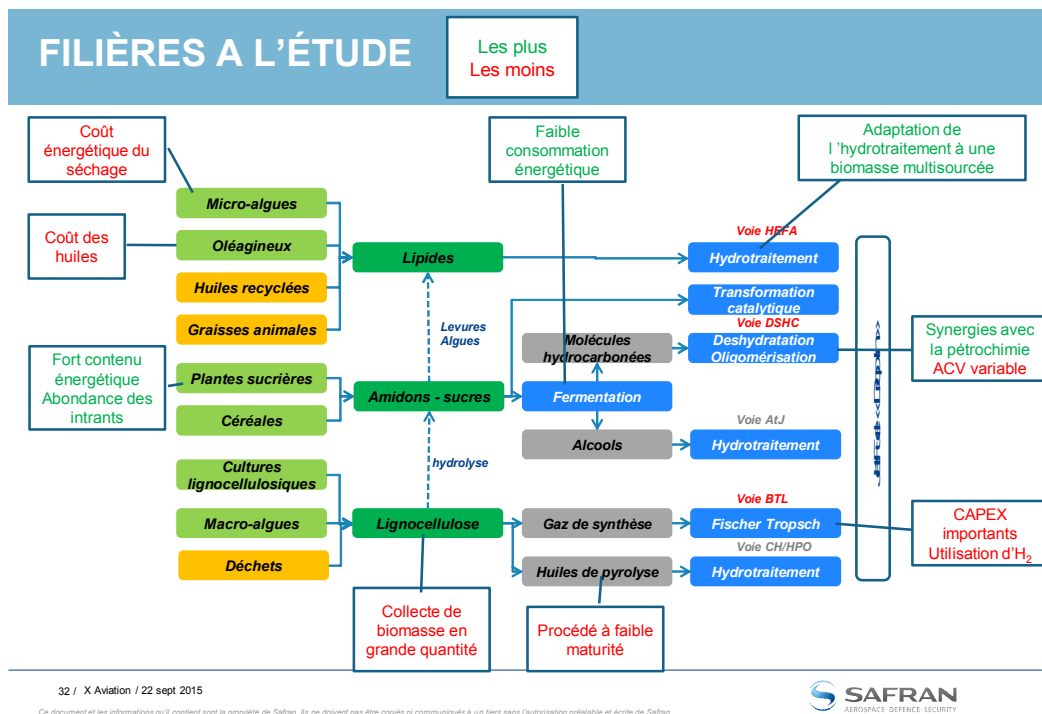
FILIÈRES A L’ÉTUDE

Les plus
Les moins

Coût énergétique du séchage

Coût des huiles

Fort contenu énergétique
Abondance des intrants

Faible consommation énergétique

Adaptation de l 'hydrotraitement à une biomasse multisourcée

Micro-algues
Oléagineux
Huiles recyclées
Graisses animales
Plantes sucrières
Céréales
Cultures lignocellulosiques
Macro-algues
Déchets

Lipides
Levures
Algues
Amidons - sucres
hydrolyse
Lignocellulose

Molécules hydrocarbonées
Fermentation
Alcools
Gaz de synthèse
Huiles de pyrolyse

Voie HEFA
Hydrotraitement
Transformation catalytique
Voie DSHC
Deshydratation
Oligomérisation
Voie AtJ
Hydrotraitement
Voie BTL
Fischer Tropsch
Voie CH/HPO
Hydrotraitement

Synergies avec la pétrochimie
ACV variable

CAPEX importants
Utilisation d'$H_2$

Collecte de biomasse en grande quantité

Procédé à faible maturité

32 / X Aviation / 22 sept 2015

SAFRAN
AEROSPACE · DEFENCE · SECURITY

Ce document et les informations qu'il contient sont la propriété de Safran. Ils ne doivent pas être copiés ni communiqués à un tiers sans l'autorisation préalable et écrite de Safran.